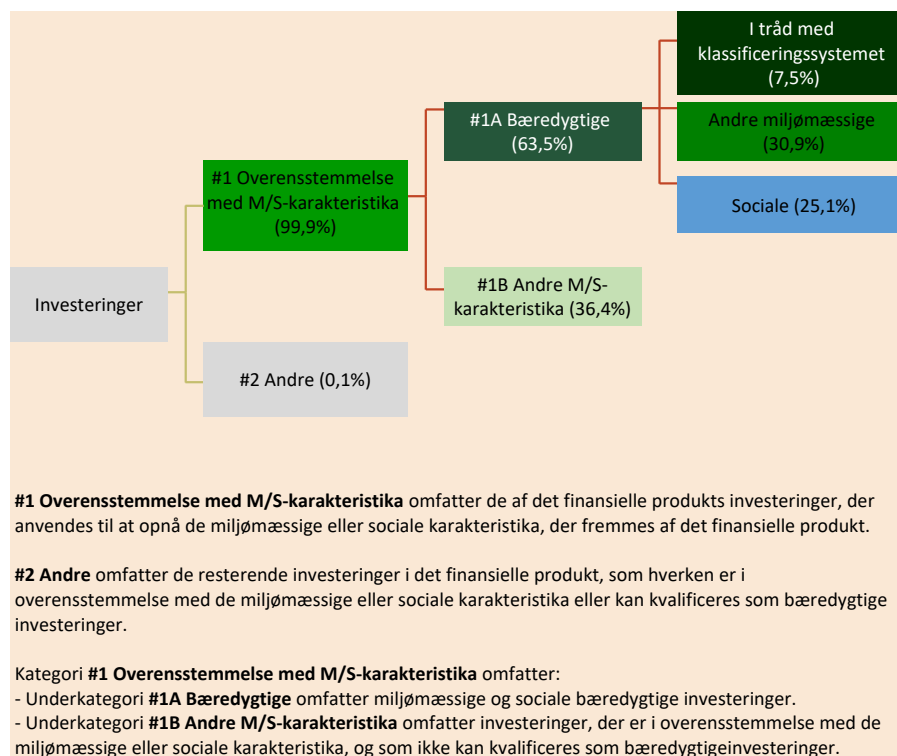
Investeringer

#1 Overensstemmelse med M/S-karakteristika (99,9%)

#2 Andre (0,1%)

#1A Bæredygtige (63,5%)

#1B Andre M/S-karakteristika (36,4%)

I tråd med klassificeringssystemet (7,5%)

Andre miljømæssige (30,9%)

Sociale (25,1%)

**#1 Overensstemmelse med M/S-karakteristika** omfatter de af det finansielle produkts investeringer, der anvendes til at opnå de miljømæssige eller sociale karakteristika, der fremmes af det finansielle produkt.

**#2 Andre** omfatter de resterende investeringer i det finansielle produkt, som hverken er i overensstemmelse med de miljømæssige eller sociale karakteristika eller kan kvalificeres som bæredygtige investeringer.

Kategori **#1 Overensstemmelse med M/S-karakteristika** omfatter:
- Underkategori **#1A Bæredygtige** omfatter miljømæssige og sociale bæredygtige investeringer.
- Underkategori **#1B Andre M/S-karakteristika** omfatter investeringer, der er i overensstemmelse med de miljømæssige eller sociale karakteristika, og som ikke kan kvalificeres som bæredygtigeinvesteringer.